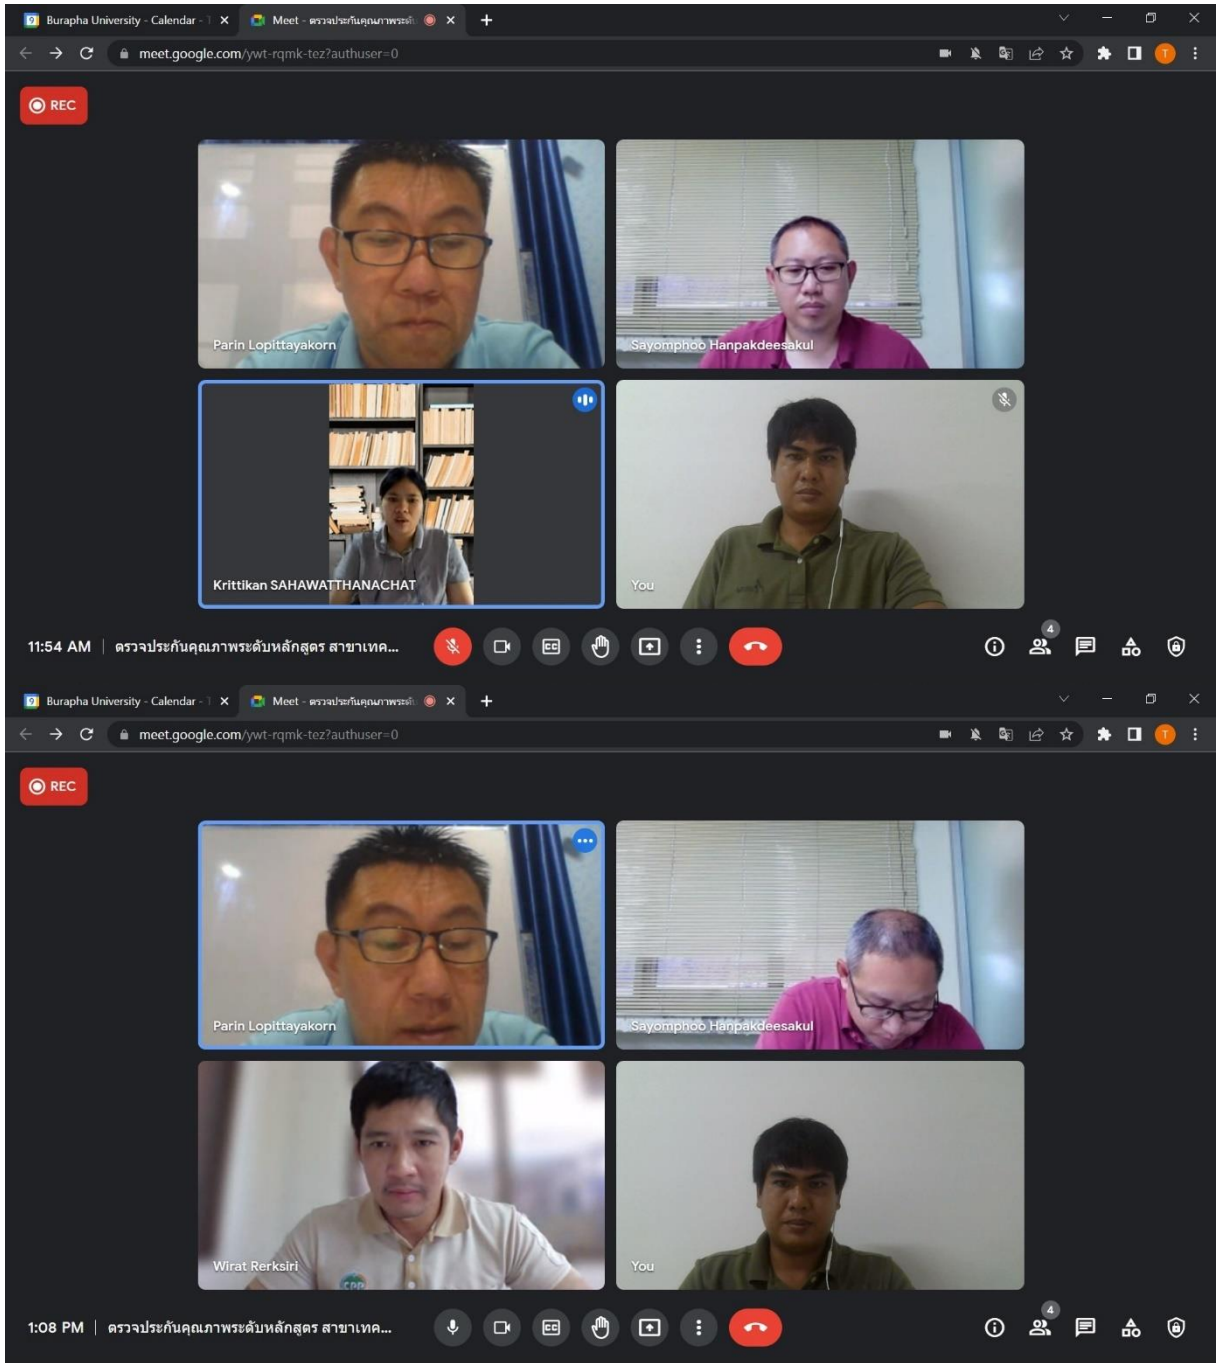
Burapha University - Calendar - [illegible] ×
Meet - ตรวจประกันคุณภาพระดั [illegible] ×
+
meet.google.com/ywt-rqmk-tez?authuser=0
T
REC
Parin Lopittayakorn
Sayomphoo Hanpakdeesakul
Krittikan SAHAWATTHANACHAT
You
11:54 AM | ตรวจประกันคุณภาพระดับหลักสูตร สาขาเทค...
4

Burapha University - Calendar - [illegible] ×
Meet - ตรวจประกันคุณภาพระดั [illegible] ×
+
meet.google.com/ywt-rqmk-tez?authuser=0
T
REC
Parin Lopittayakorn
Sayomphoo Hanpakdeesakul
Wirat Rerksiri
You
1:08 PM | ตรวจประกันคุณภาพระดับหลักสูตร สาขาเทค...
4